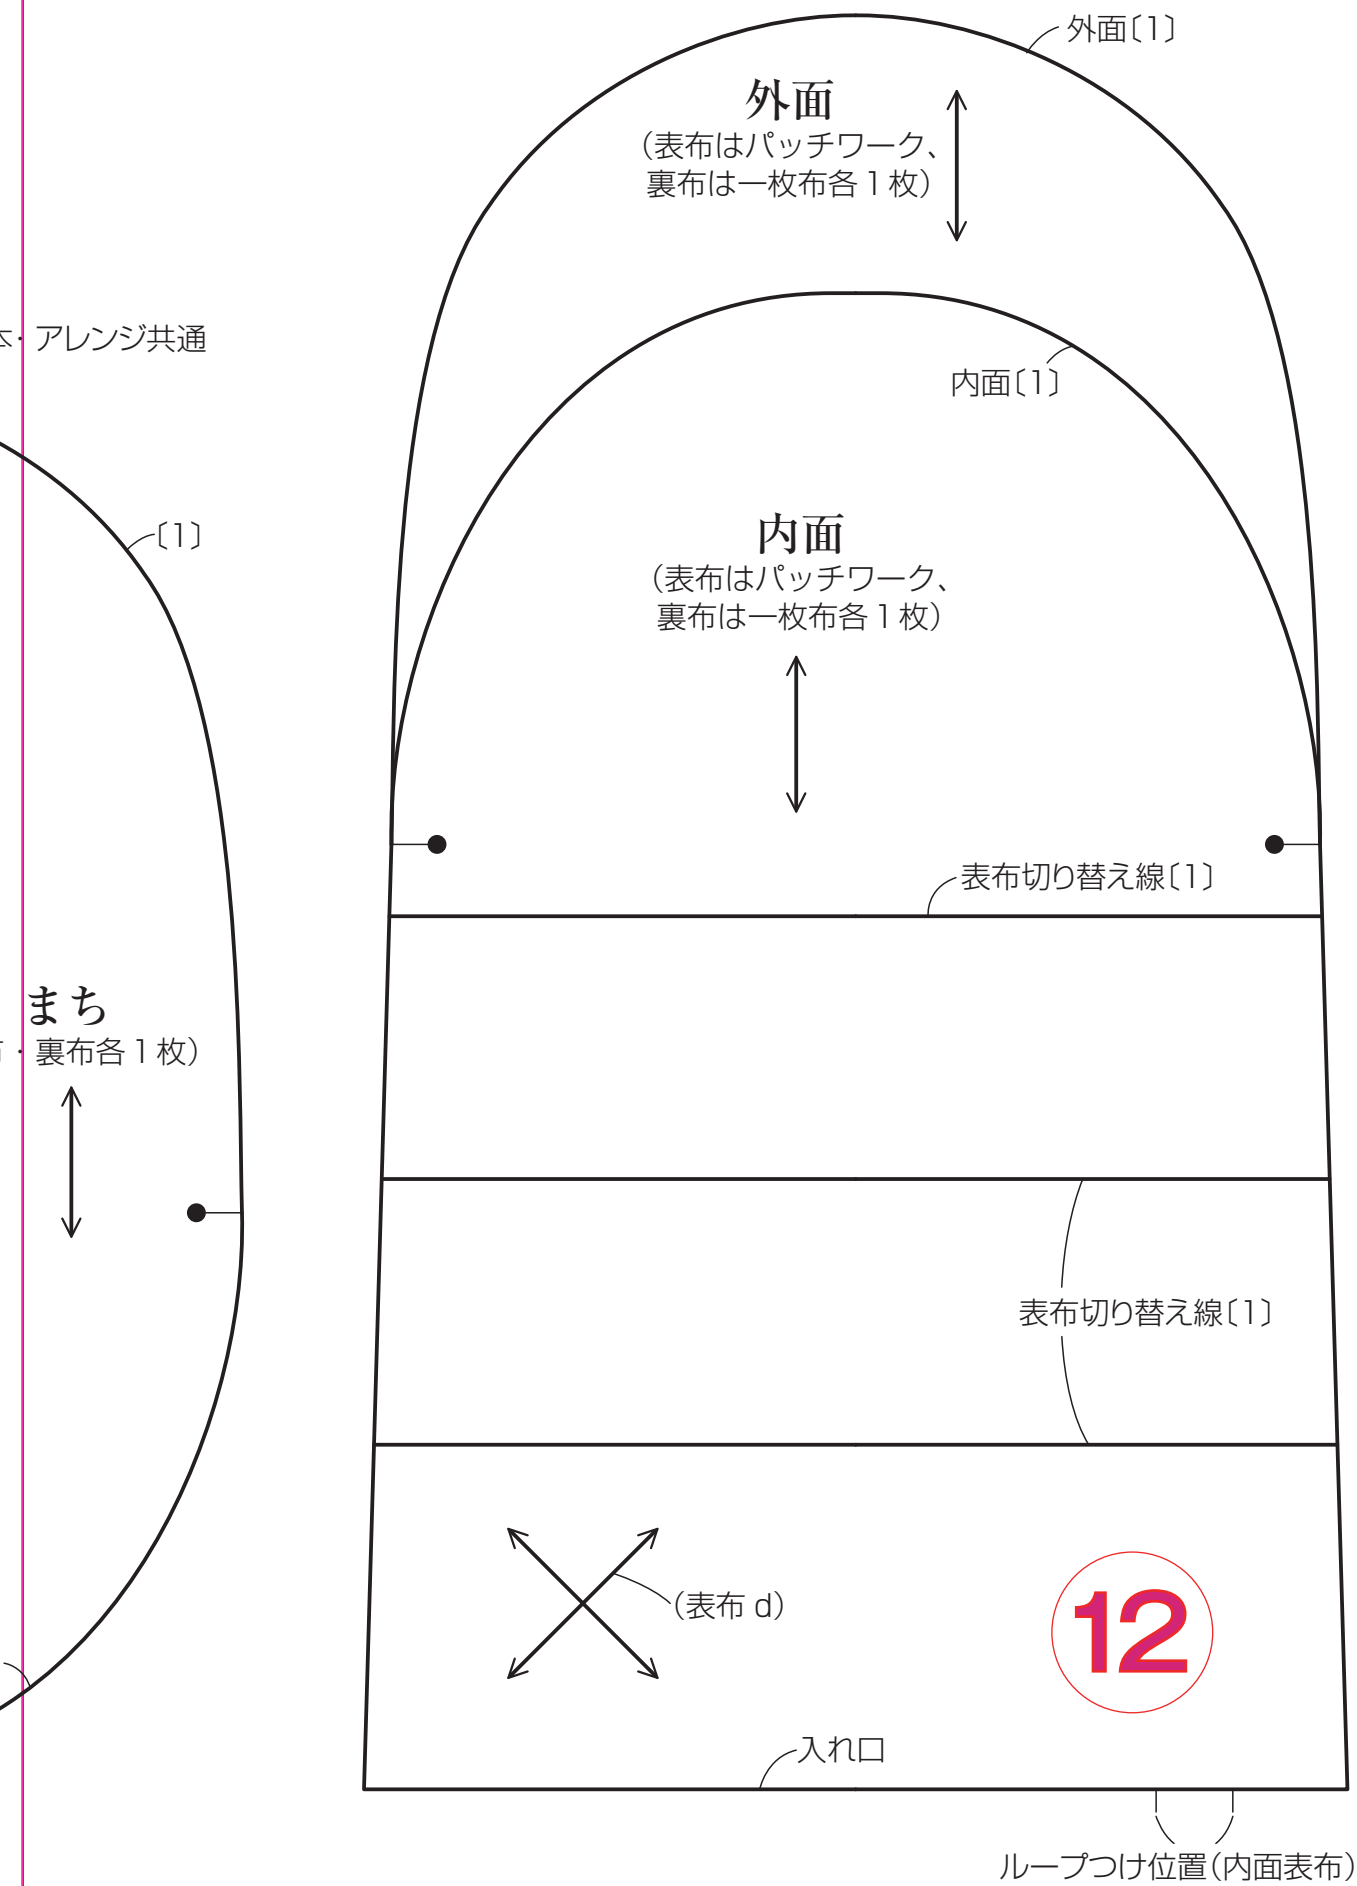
外面〔1〕

外面
(表布はパッチワーク、裏布は一枚布各１枚)

本・アレンジ共通

内面〔1〕

〔1〕

内面
(表布はパッチワーク、裏布は一枚布各１枚)

表布切り替え線〔1〕

まち
・裏布各１枚)

表布切り替え線〔1〕

(表布 d)

12

入れ口

ループつけ位置(内面表布)